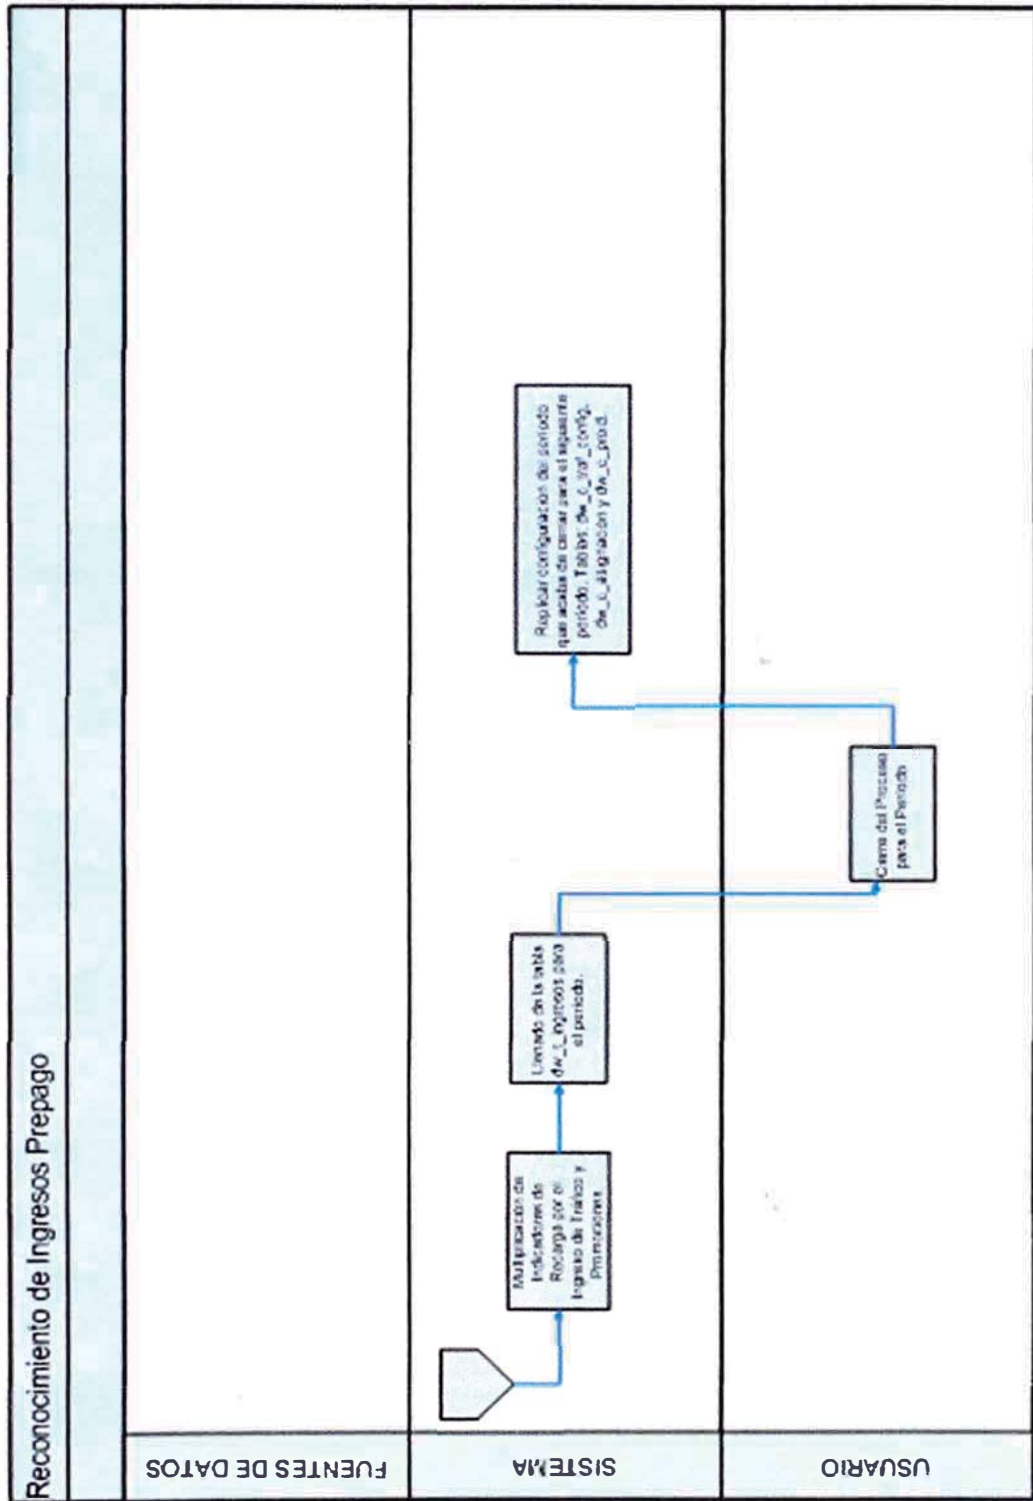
Reconocimiento de Ingresos Prepago

FUENTES DE DATOS

SISTEMA

USUARIO

Multiplicación de Indicadores de Recarga por el Ingreso de Tráfico y Promociones

Llenado de la tabla dw_t_ingresos para el periodo.

Cierre del Proceso para el Periodo

Replicar configuración del periodo que acaba de cerrar para el siguiente periodo. Tablas: dw_c_traf_config, dw_c_asignación y dw_c_prod.